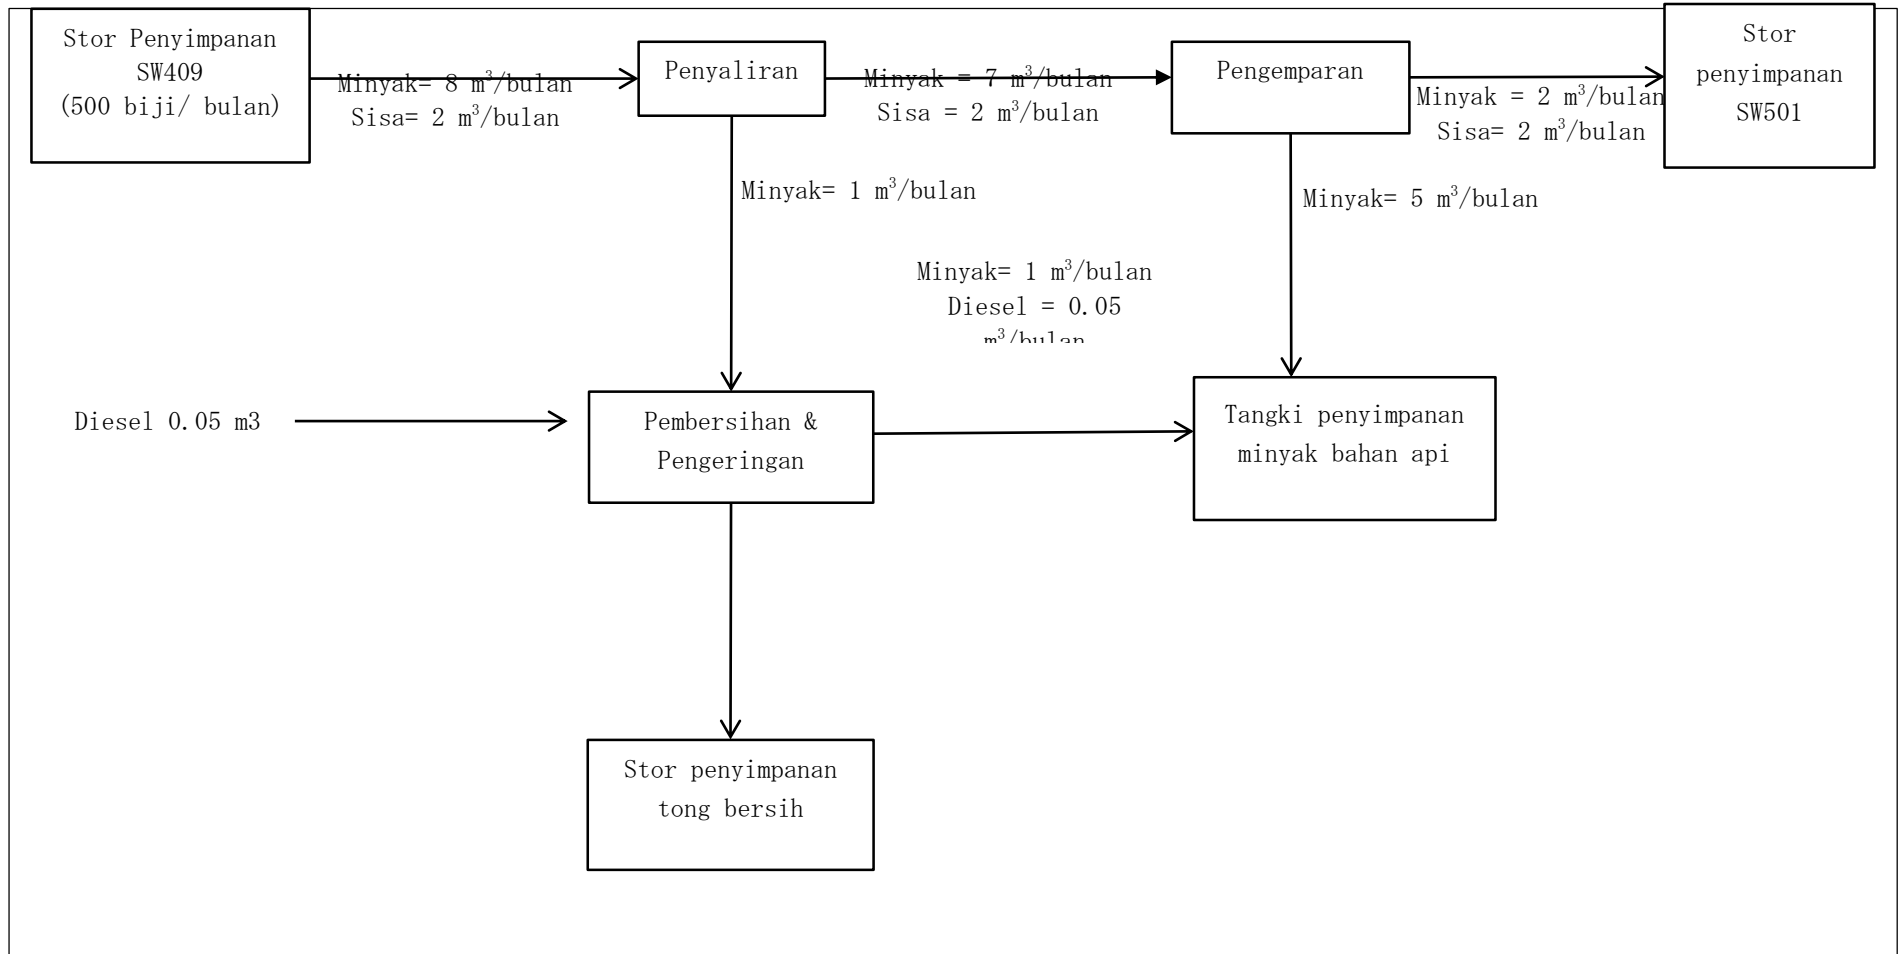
Stor Penyimpanan SW409 (500 biji/ bulan)

Minyak= 8 $m^3$/bulan
Sisa= 2 $m^3$/bulan

Penyaliran

Minyak = 7 $m^3$/bulan
Sisa = 2 $m^3$/bulan

Pengemparan

Minyak = 2 $m^3$/bulan
Sisa= 2 $m^3$/bulan

Stor penyimpanan SW501

Minyak= 1 $m^3$/bulan

Minyak= 5 $m^3$/bulan

Minyak= 1 $m^3$/bulan
Diesel = 0.05 $m^3$/bulan

Diesel 0.05 m3

Pembersihan & Pengeringan

Tangki penyimpanan minyak bahan api

Stor penyimpanan tong bersih